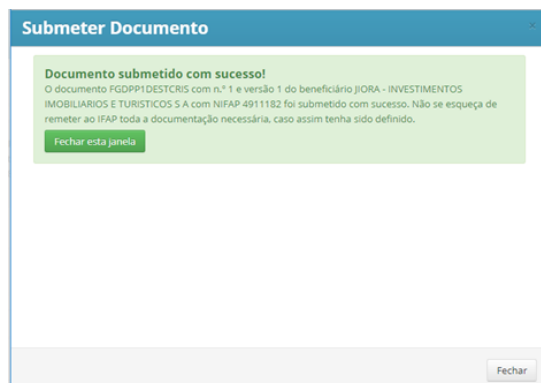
Submeter Documento

×

Documento submetido com sucesso!

O documento FGDPP1DESTCRIS com n.º 1 e versão 1 do beneficiário JIORA - INVESTIMENTOS IMOBILIARIOS E TURISTICOS S A com NIFAP 4911182 foi submetido com sucesso. Não se esqueça de remeter ao IFAP toda a documentação necessária, caso assim tenha sido definido.

Fechar esta janela

Fechar